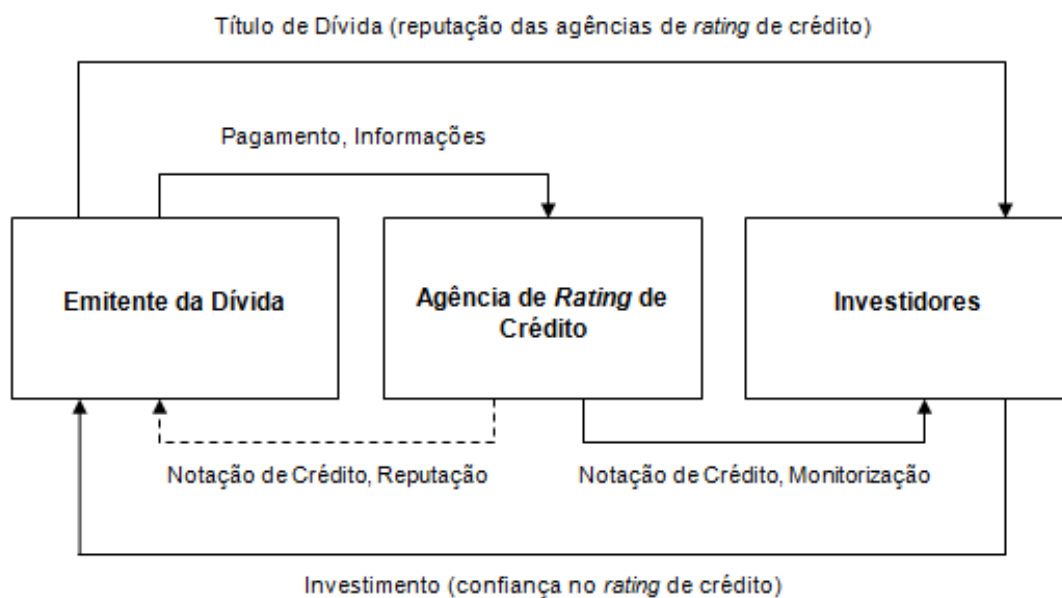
Título de Dívida (reputação das agências de rating de crédito)

Pagamento, Informações

Emitente da Dívida

Agência de Rating de Crédito

Investidores

Notação de Crédito, Reputação

Notação de Crédito, Monitorização

Investimento (confiança no rating de crédito)